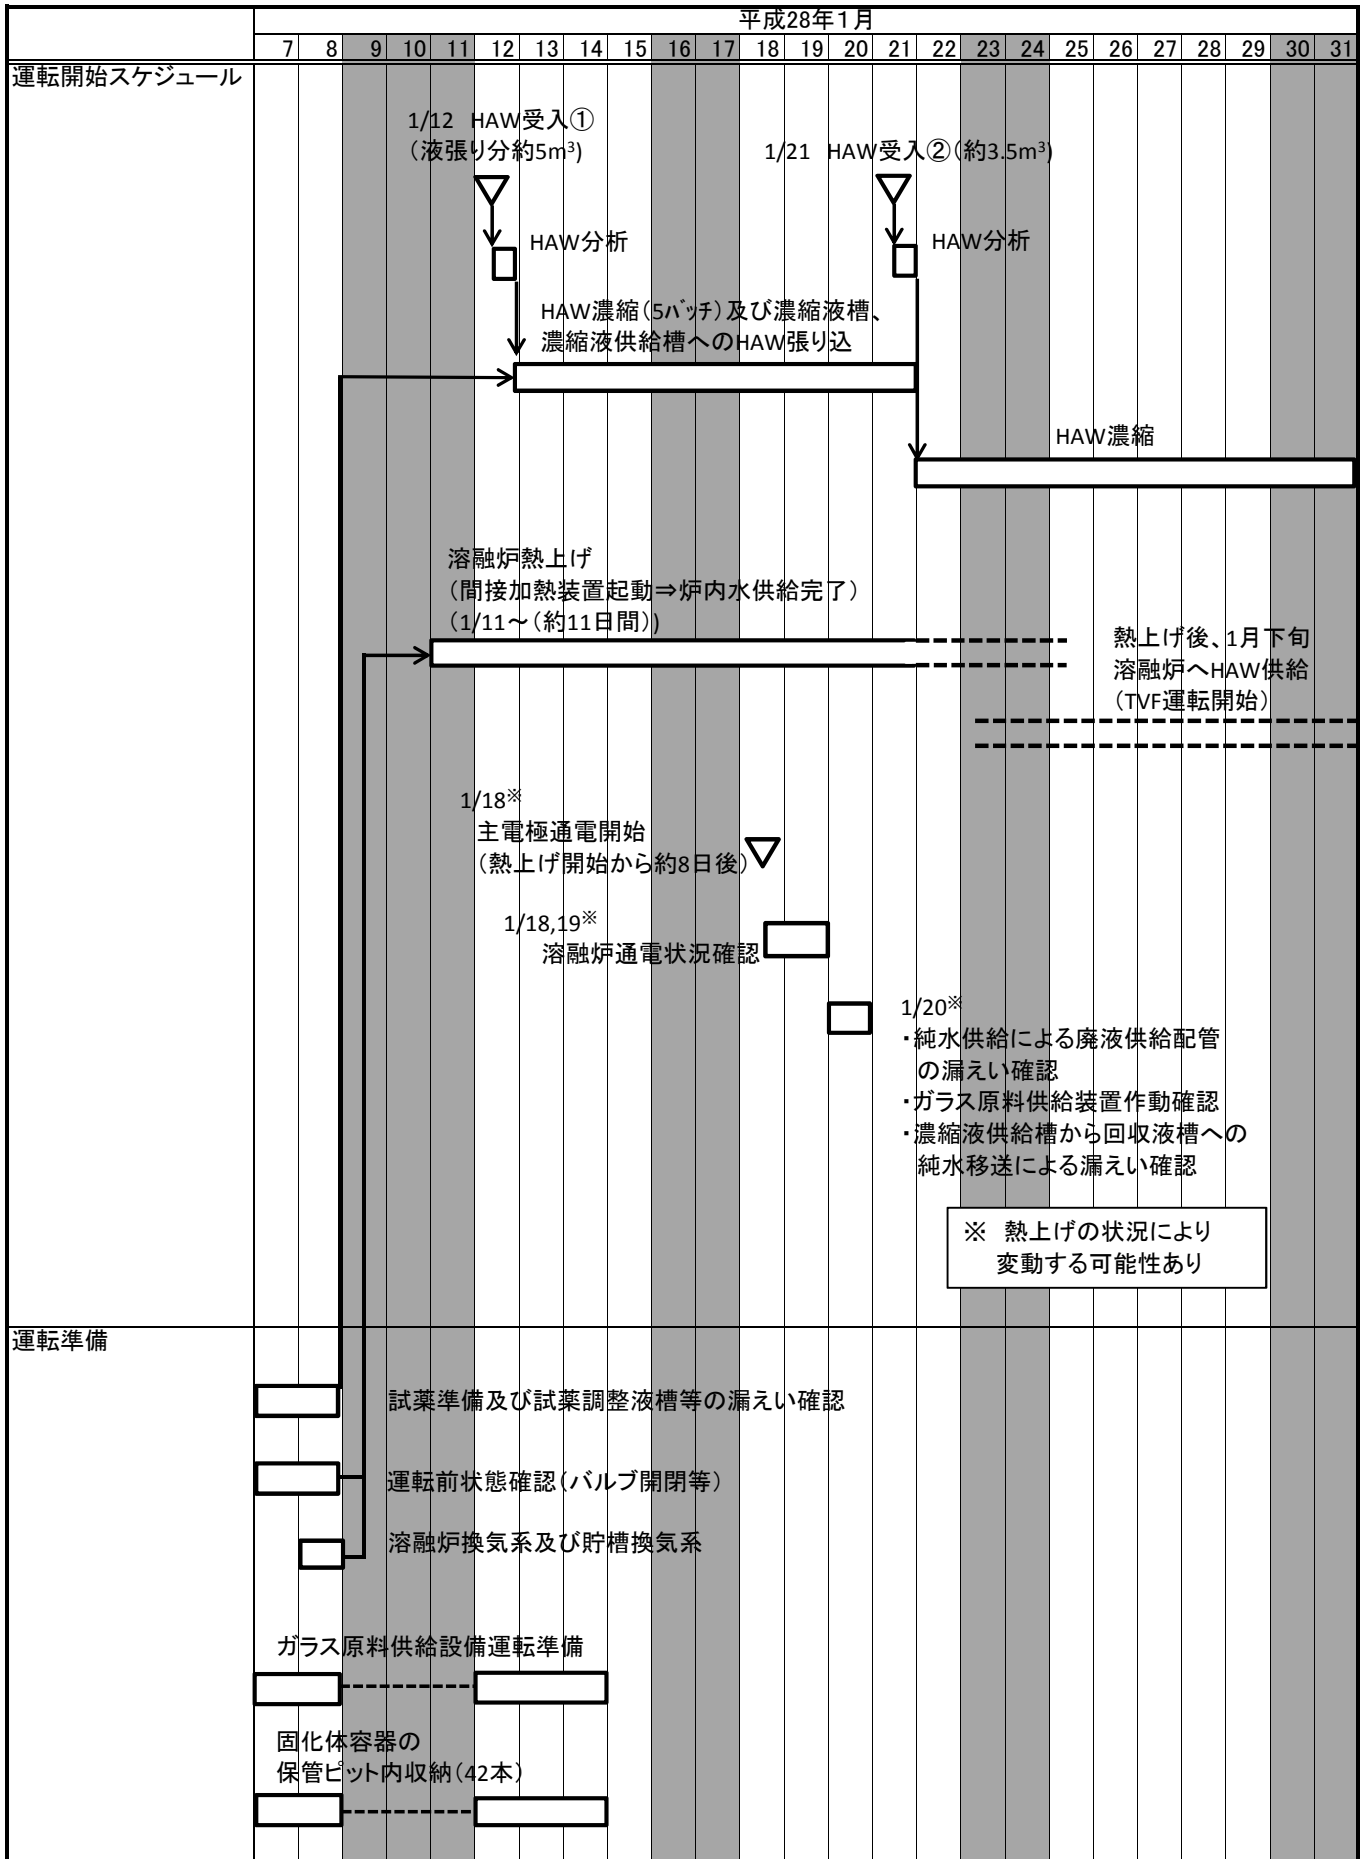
平成28年1月

7 8 9 10 11 12 13 14 15 16 17 18 19 20 21 22 23 24 25 26 27 28 29 30 31

運転開始スケジュール

1/12 HAW受入①
（液張り分約5m³）

1/21 HAW受入②（約3.5m³）

HAW分析

HAW分析

HAW濃縮（5バッチ）及び濃縮液槽、濃縮液供給槽へのHAW張り込

HAW濃縮

溶融炉熱上げ
（間接加熱装置起動⇒炉内水供給完了）
（1/11～（約11日間））

熱上げ後、1月下旬
溶融炉へHAW供給
（TVF運転開始）

1/18※
主電極通電開始
（熱上げ開始から約8日後）

1/18,19※
溶融炉通電状況確認

1/20※
・純水供給による廃液供給配管の漏えい確認
・ガラス原料供給装置作動確認
・濃縮液供給槽から回収液槽への純水移送による漏えい確認

※ 熱上げの状況により
変動する可能性あり

運転準備

試薬準備及び試薬調整液槽等の漏えい確認

運転前状態確認（バルブ開閉等）

溶融炉換気系及び貯槽換気系

ガラス原料供給設備運転準備

固化体容器の
保管ピット内収納（42本）